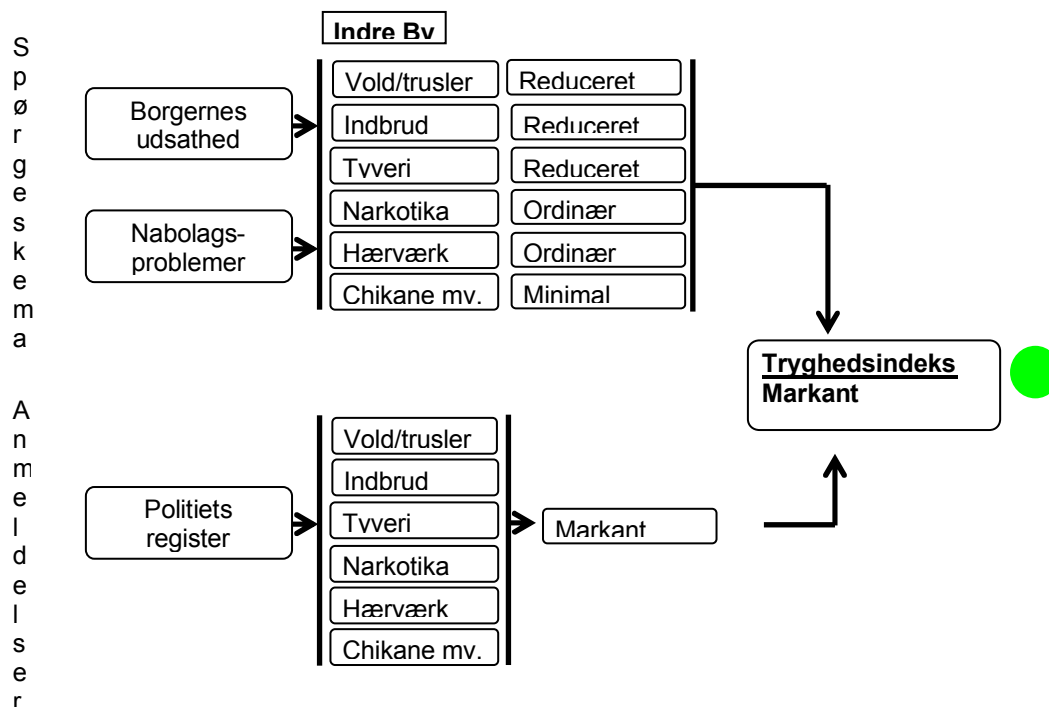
Spørgeskema

Anmeldelser

Indre By

Borgernes udsathed

Nabolags-problemer

| | |
|---|---|
| Vold/trusler | Reduceret |
| Indbrud | Reduceret |
| Tyveri | Reduceret |
| Narkotika | Ordinær |
| Hærværk | Ordinær |
| Chikane mv. | Minimal |

Tryghedsindeks
Markant

Politiets register

Vold/trusler
Indbrud
Tyveri
Narkotika
Hærværk
Chikane mv.

Markant